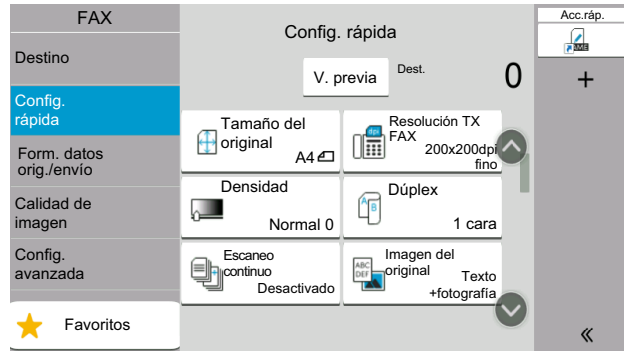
FAX

Destino

Config. rápida

Form. datos orig./envío

Calidad de imagen

Config. avanzada

Favoritos

Config. rápida

V. previa

Dest.

0

Tamaño del original
A4

Resolución TX FAX
200x200dpi fino

Densidad
Normal 0

Dúplex
1 cara

Escaneo continuo
Desactivado

Imagen del original
Texto +fotografía

Acc.ráp.

+

«